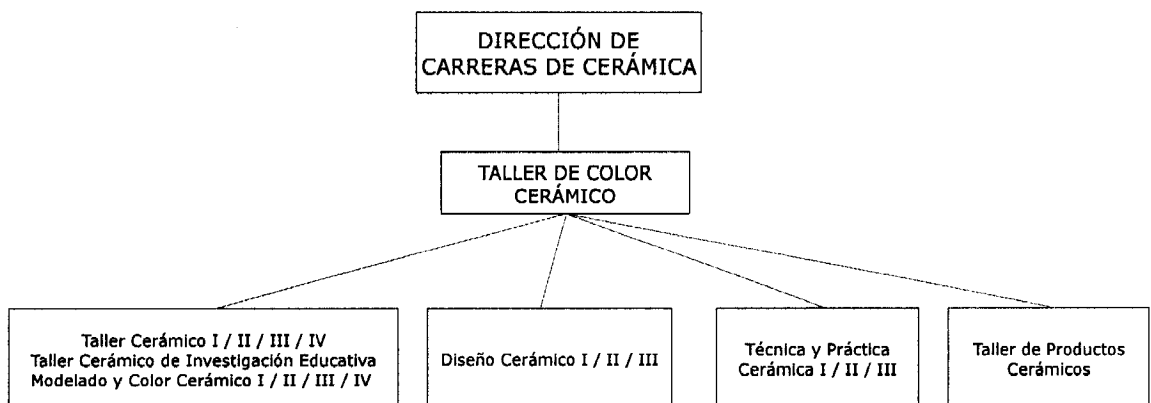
DIRECCIÓN DE CARRERAS DE CERÁMICA

TALLER DE COLOR CERÁMICO

Taller Cerámico I / II / III / IV
Taller Cerámico de Investigación Educativa
Modelado y Color Cerámico I / II / III / IV

Diseño Cerámico I / II / III

Técnica y Práctica Cerámica I / II / III

Taller de Productos Cerámicos